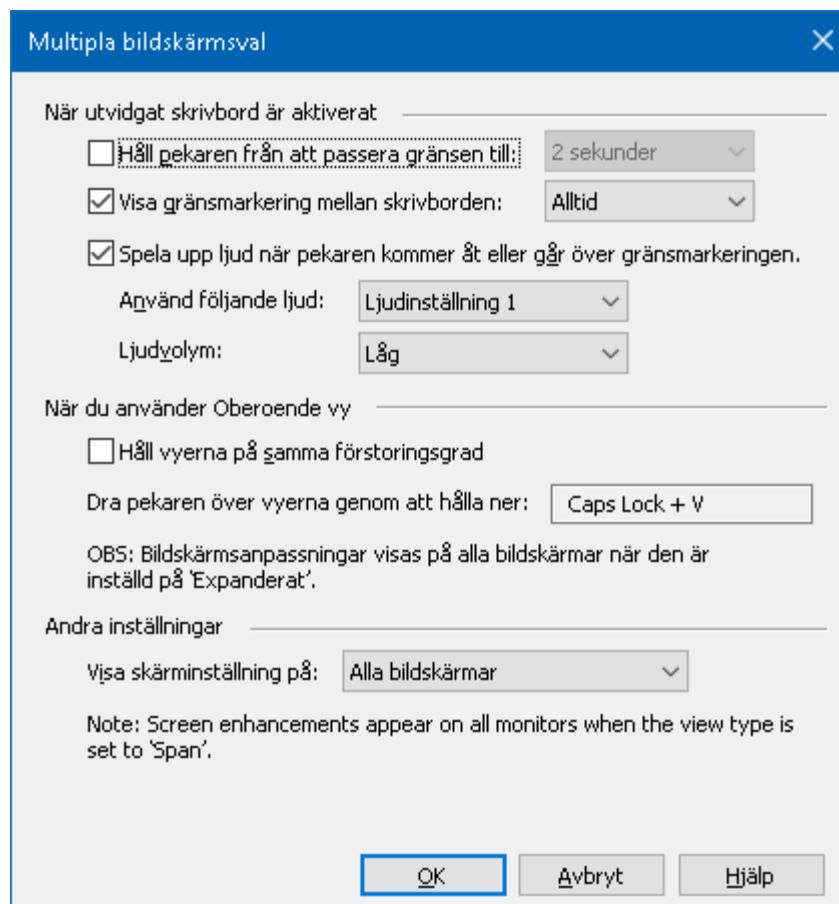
Multipla bildskärmsval

När utvidgat skrivbord är aktiverat

Håll pekaren från att passera gränsen till:

2 sekunder

Visa gränsmarkering mellan skrivborden:

Alltid

Spela upp ljud när pekaren kommer åt eller går över gränsmarkeringen.

Använd följande ljud:

Ljudinställning 1

Ljudvolym:

Låg

När du använder Oberoende vy

Håll vyerna på samma förstoringsgrad

Dra pekaren över vyerna genom att hålla ner:

Caps Lock + V

OBS: Bildskärmsanpassningar visas på alla bildskärmar när den är inställd på 'Expanderat'.

Andra inställningar

Visa skärminställning på:

Alla bildskärmar

Note: Screen enhancements appear on all monitors when the view type is set to 'Span'.

OK

Avbryt

Hjälp